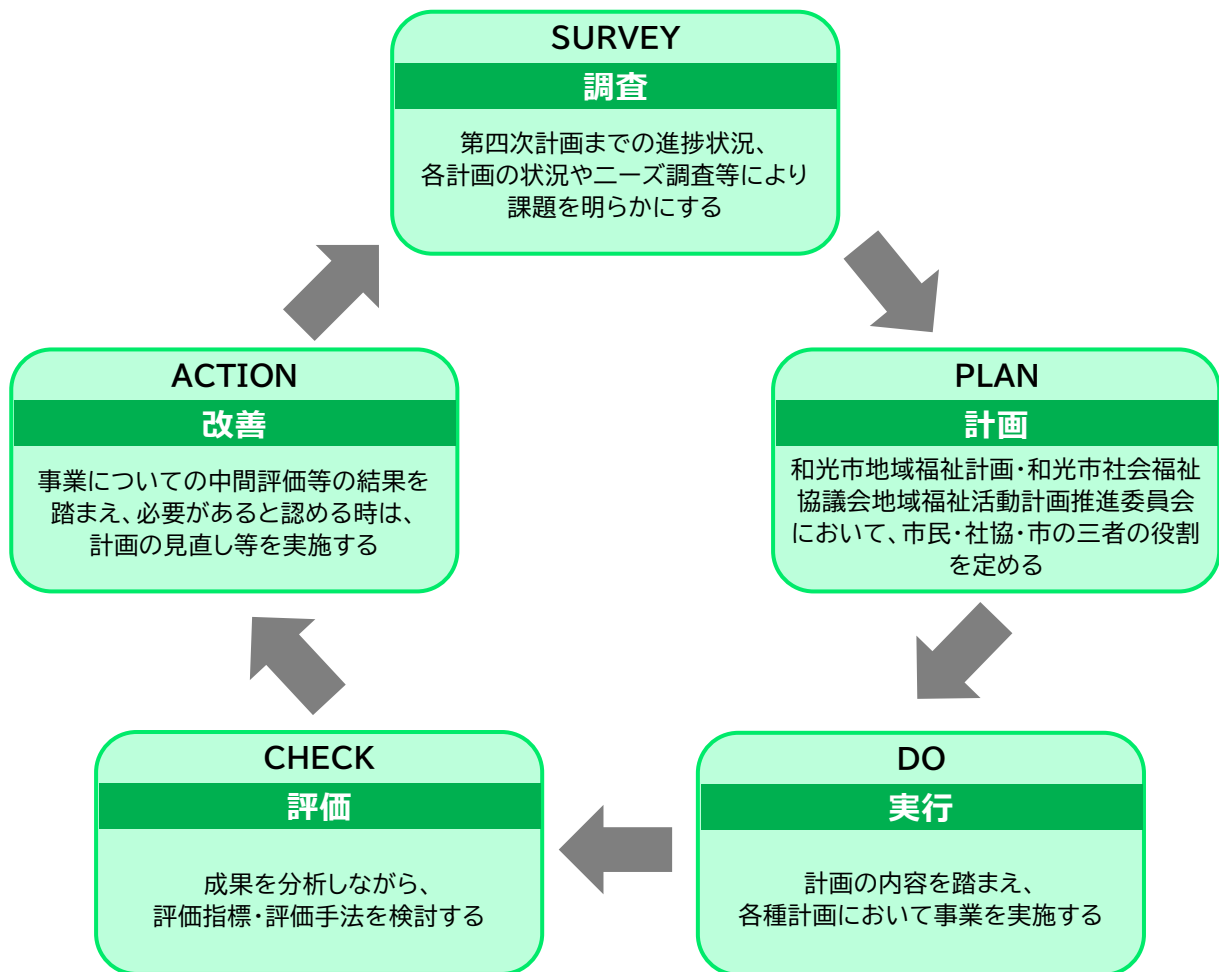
SURVEY
調査
第四次計画までの進捗状況、各計画の状況やニーズ調査等により課題を明らかにする

PLAN
計画
和光市地域福祉計画・和光市社会福祉協議会地域福祉活動計画推進委員会において、市民・社協・市の三者の役割を定める

DO
実行
計画の内容を踏まえ、各種計画において事業を実施する

CHECK
評価
成果を分析しながら、評価指標・評価手法を検討する

ACTION
改善
事業についての中間評価等の結果を踏まえ、必要があると認める時は、計画の見直し等を実施する